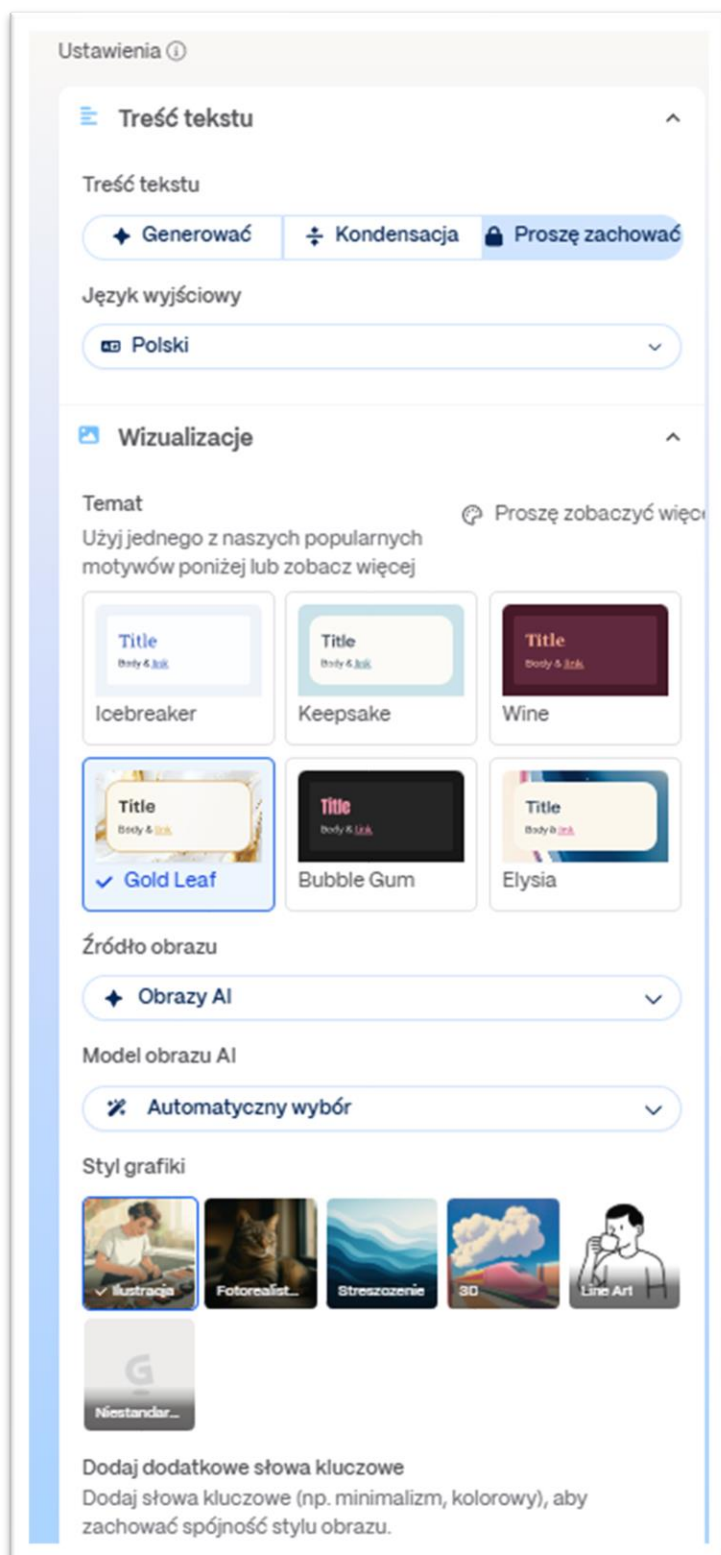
Ustawienia ⓘ

Treść tekstu

Treść tekstu

Generować | Kondensacja | Proszę zachować

Język wyjściowy

Polski

Wizualizacje

Temat
Użyj jednego z naszych popularnych motywów poniżej lub zobacz więcej

Proszę zobaczyć więc

Title
Body & link
Icebreaker

Title
Body & link
Keepsake

Title
Body & link
Wine

Title
Body & link
Gold Leaf

Title
Body & link
Bubble Gum

Title
Body & link
Elysia

Źródło obrazu

Obrazy AI

Model obrazu AI

Automatyczny wybór

Styl grafiki

Ilustracja | Fotorealist... | Streszczenie | 3D | Line Art

Niestandar...

Dodaj dodatkowe słowa kluczowe
Dodaj słowa kluczowe (np. minimalizm, kolorowy), aby zachować spójność stylu obrazu.